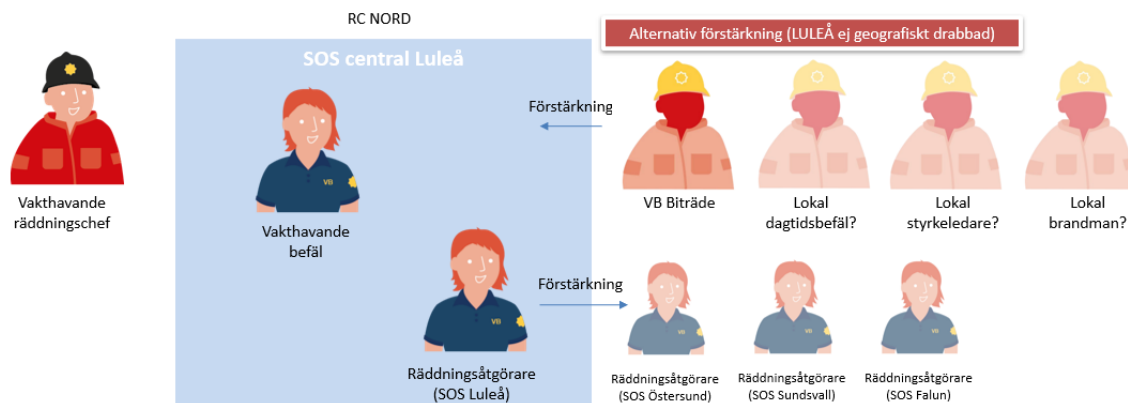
RC NORD

SOS central Luleå

Alternativ förstärkning (LULEÅ ej geografiskt drabbad)

Vakthavande räddningschef

Vakthavande befäl

VB

Förstärkning

VB Biträde

Lokal dagtidsbefäl?

Lokal styrkeledare?

Lokal brandman?

Förstärkning

VB

Räddningsåtgörare (SOS Luleå)

VB

Räddningsåtgörare (SOS Östersund)

Räddningsåtgörare (SOS Sundsvall)

Räddningsåtgörare (SOS Falun)